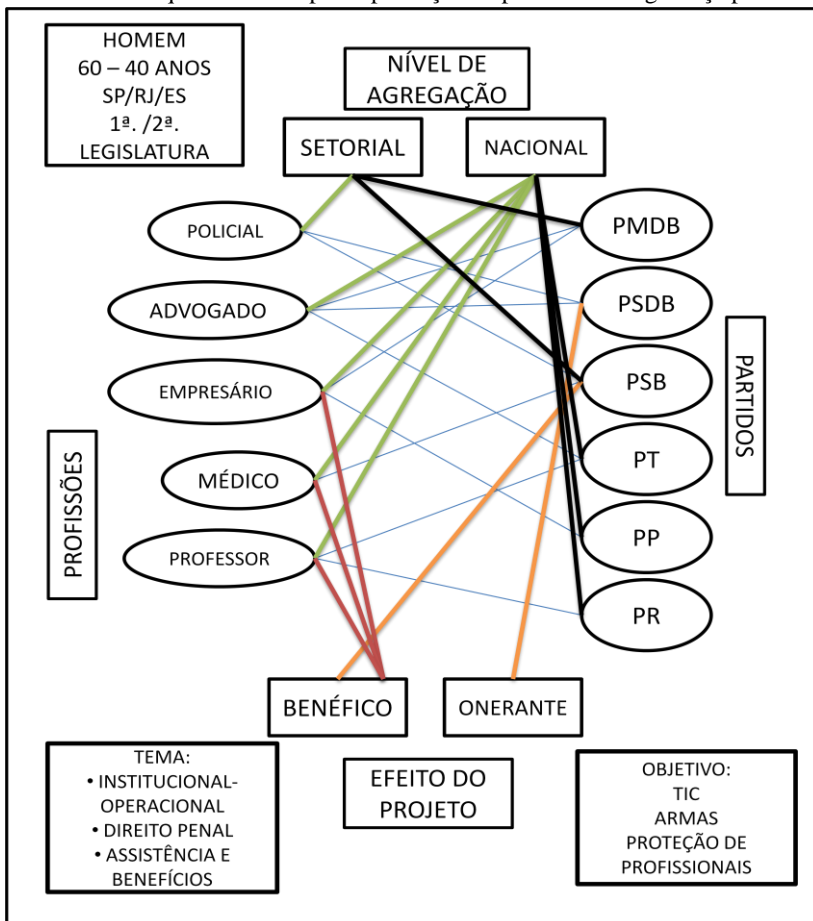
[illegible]

HOMEM
60 – 40 ANOS
SP/RJ/ES
1ª. /2ª.
LEGISLATURA

NÍVEL DE AGREGAÇÃO

SETORIAL

NACIONAL

POLICIAL

ADVOGADO

EMPRESÁRIO

MÉDICO

PROFESSOR

PROFISSÕES

PMDB

PSDB

PSB

PT

PP

PR

PARTIDOS

BENÉFICO

ONERANTE

TEMA:
• INSTITUCIONAL-OPERACIONAL
• DIREITO PENAL
• ASSISTÊNCIA E BENEFÍCIOS

EFEITO DO PROJETO

OBJETIVO:
TIC
ARMAS
PROTEÇÃO DE PROFISSIONAIS